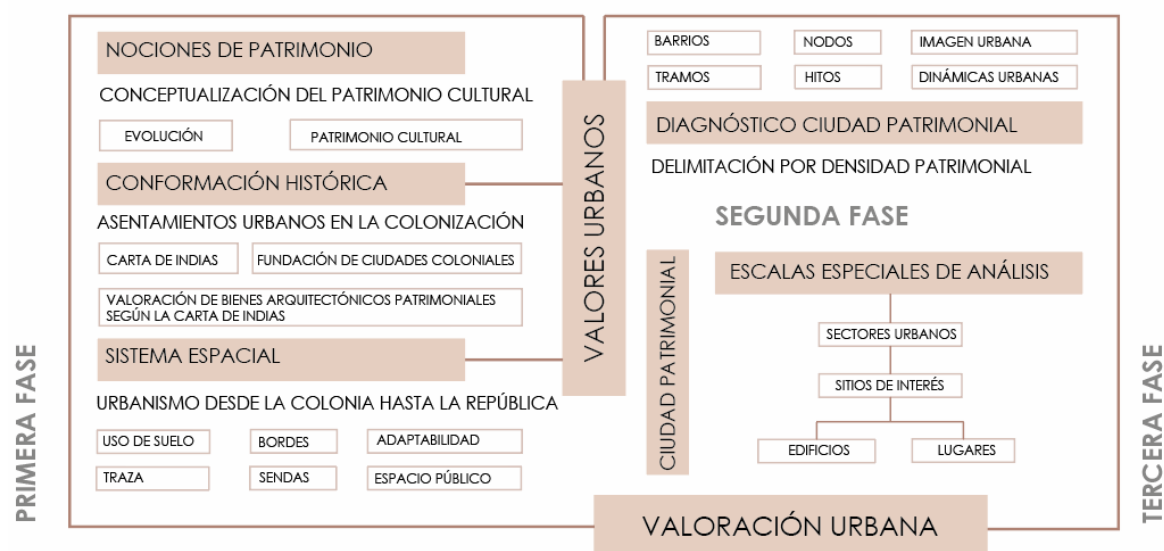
PRIMERA FASE

NOCIONES DE PATRIMONIO

CONCEPTUALIZACIÓN DEL PATRIMONIO CULTURAL

EVOLUCIÓN

PATRIMONIO CULTURAL

CONFORMACIÓN HISTÓRICA

ASENTAMIENTOS URBANOS EN LA COLONIZACIÓN

CARTA DE INDIAS

FUNDACIÓN DE CIUDADES COLONIALES

VALORACIÓN DE BIENES ARQUITECTÓNICOS PATRIMONIALES SEGÚN LA CARTA DE INDIAS

SISTEMA ESPACIAL

URBANISMO DESDE LA COLONIA HASTA LA REPÚBLICA

USO DE SUELO

BORDES

ADAPTABILIDAD

TRAZA

SENDAS

ESPACIO PÚBLICO

VALORES URBANOS

BARRIOS

NODOS

IMAGEN URBANA

TRAMOS

HITOS

DINÁMICAS URBANAS

DIAGNÓSTICO CIUDAD PATRIMONIAL

DELIMITACIÓN POR DENSIDAD PATRIMONIAL

SEGUNDA FASE

CIUDAD PATRIMONIAL

ESCALAS ESPECIALES DE ANÁLISIS

SECTORES URBANOS

SITIOS DE INTERÉS

EDIFICIOS

LUGARES

TERCERA FASE

VALORACIÓN URBANA